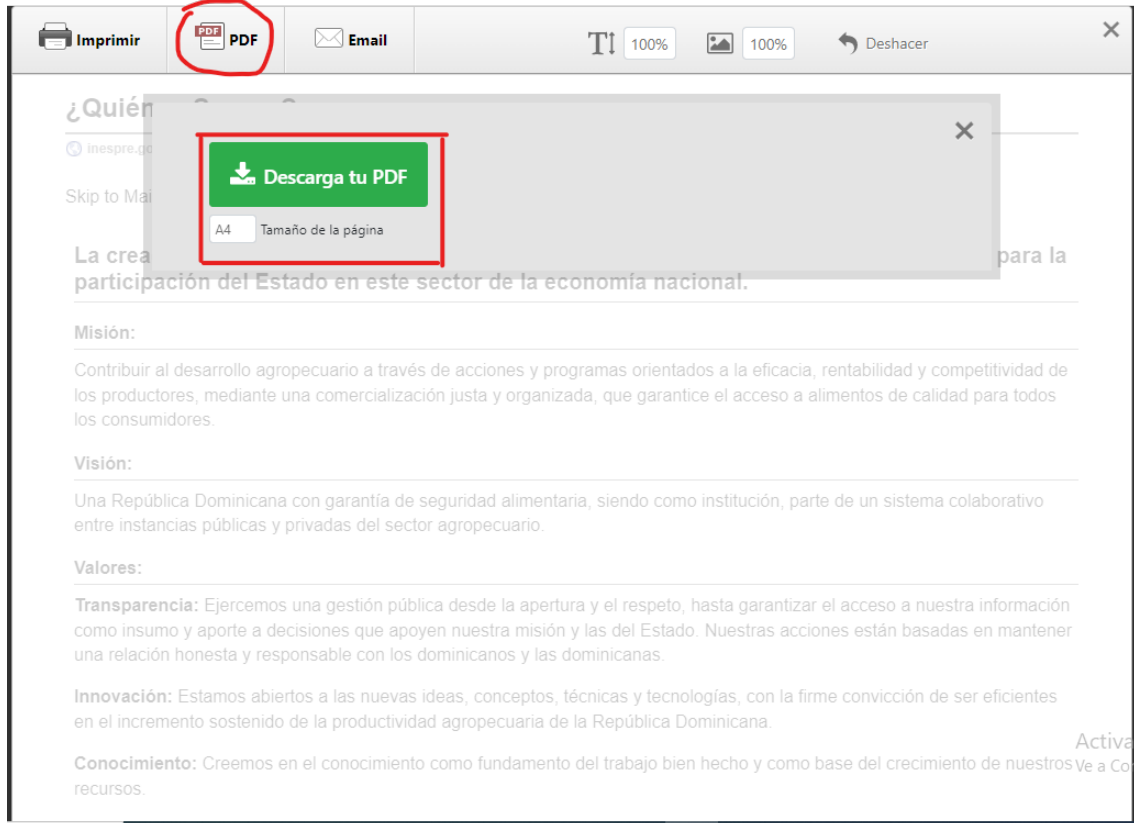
Imprimir PDF Email T↕ 100% 100% Deshacer ×

¿Quién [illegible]

inespre.go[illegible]

Skip to Mai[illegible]

×

Descarga tu PDF

A4 Tamaño de la página

La crea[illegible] para la participación del Estado en este sector de la economía nacional.

Misión:

Contribuir al desarrollo agropecuario a través de acciones y programas orientados a la eficacia, rentabilidad y competitividad de los productores, mediante una comercialización justa y organizada, que garantice el acceso a alimentos de calidad para todos los consumidores.

Visión:

Una República Dominicana con garantía de seguridad alimentaria, siendo como institución, parte de un sistema colaborativo entre instancias públicas y privadas del sector agropecuario.

Valores:

Transparencia: Ejercemos una gestión pública desde la apertura y el respeto, hasta garantizar el acceso a nuestra información como insumo y aporte a decisiones que apoyen nuestra misión y las del Estado. Nuestras acciones están basadas en mantener una relación honesta y responsable con los dominicanos y las dominicanas.

Innovación: Estamos abiertos a las nuevas ideas, conceptos, técnicas y tecnologías, con la firme convicción de ser eficientes en el incremento sostenido de la productividad agropecuaria de la República Dominicana.

Conocimiento: Creemos en el conocimiento como fundamento del trabajo bien hecho y como base del crecimiento de nuestros recursos.

Activa
Ve a Co